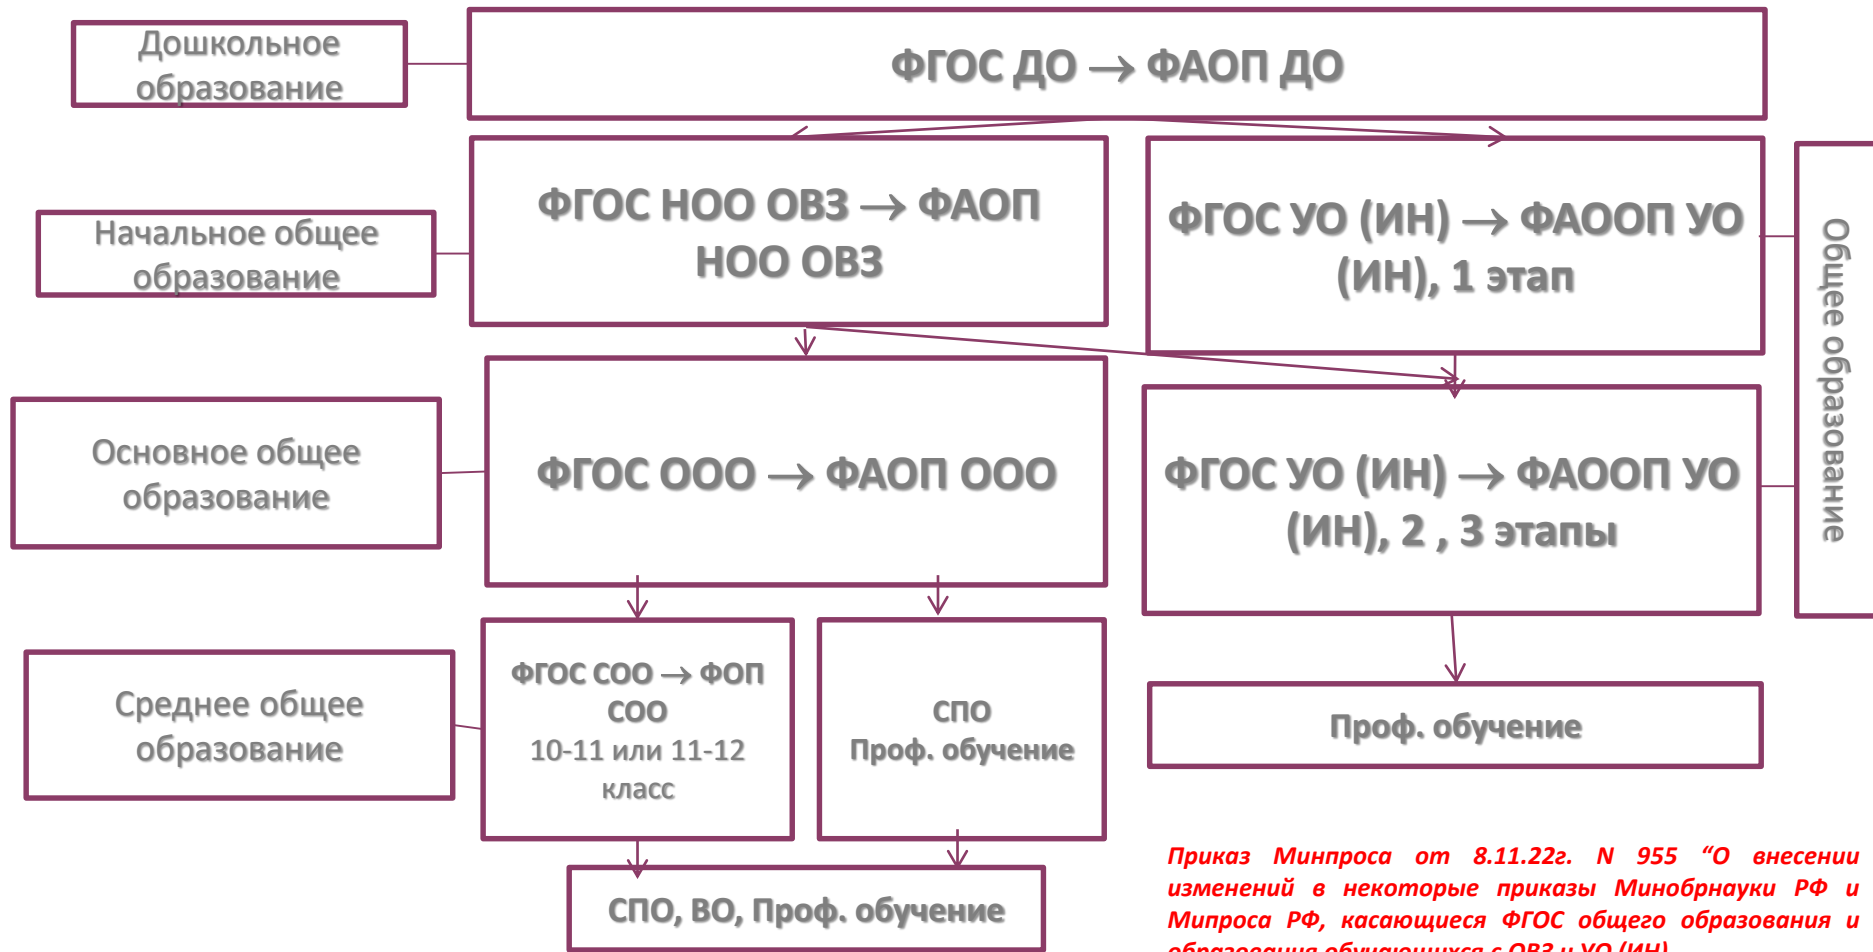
Дошкольное образование

ФГОС ДО → ФАОП ДО

Начальное общее образование

ФГОС НОО ОВЗ → ФАОП НОО ОВЗ

ФГОС УО (ИН) → ФАООП УО (ИН), 1 этап

Общее образование

Основное общее образование

ФГОС ООО → ФАОП ООО

ФГОС УО (ИН) → ФАООП УО (ИН), 2 , 3 этапы

Среднее общее образование

ФГОС СОО → ФОП СОО
10-11 или 11-12 класс

СПО
Проф. обучение

Проф. обучение

СПО, ВО, Проф. обучение

Приказ Минпроса от 8.11.22г. N 955 “О внесении изменений в некоторые приказы Минобрнауки РФ и Мипроса РФ, касающиеся ФГОС общего образования и образования обучающихся с ОВЗ и УО (ИН)